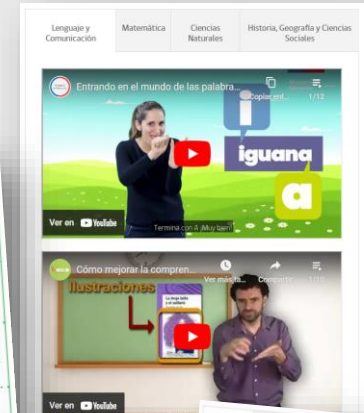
Lenguaje y Comunicación

Matemática

Ciencias Naturales

Historia, Geografía y Ciencias Sociales

Entrando en el mundo de las palabra...

Copiar enl...

1/12

i

iguana

a

Ver en YouTube

Termina con A (Muy bien)

Cómo mejorar la compren...

Ver más ta...

Comparti...

ilustraciones

La liebre tardía y el caracol

Ver en YouTube